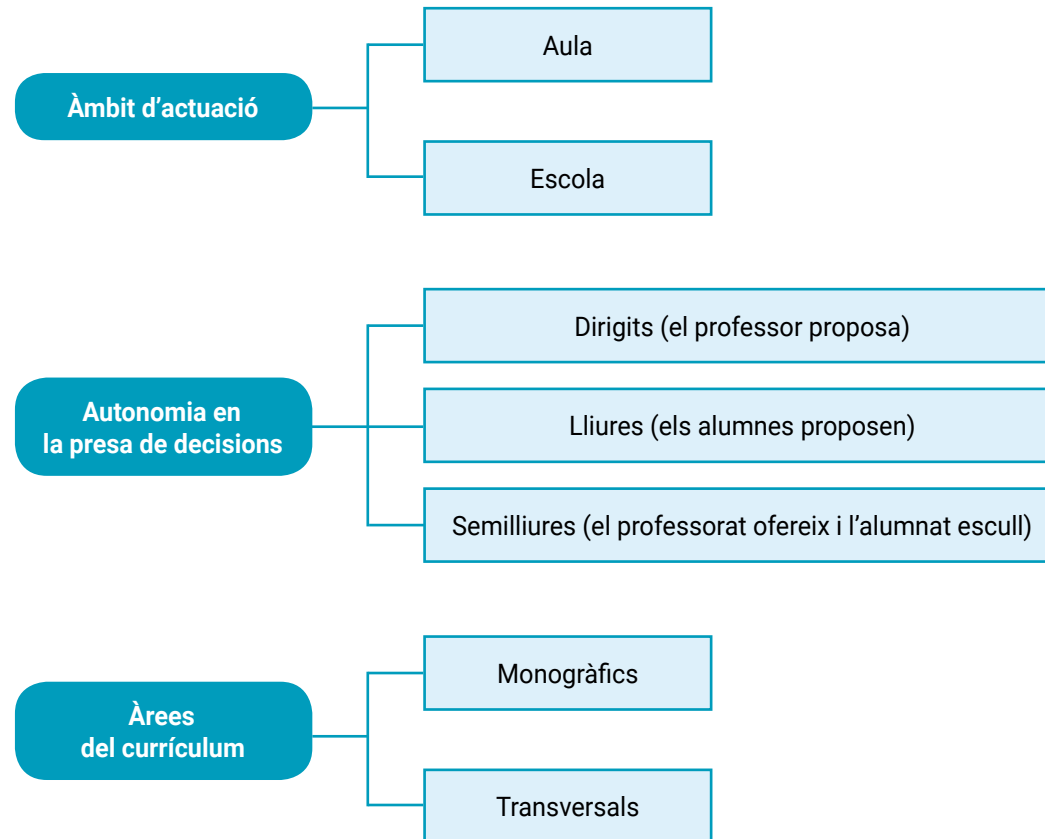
Àmbit d’actuació

Aula

Escola

Autonomia en la presa de decisions

Dirigits (el professor proposa)

Lliures (els alumnes proposen)

Semilliures (el professorat ofereix i l’alumnat escull)

Àrees del currículum

Monogràfics

Transversals